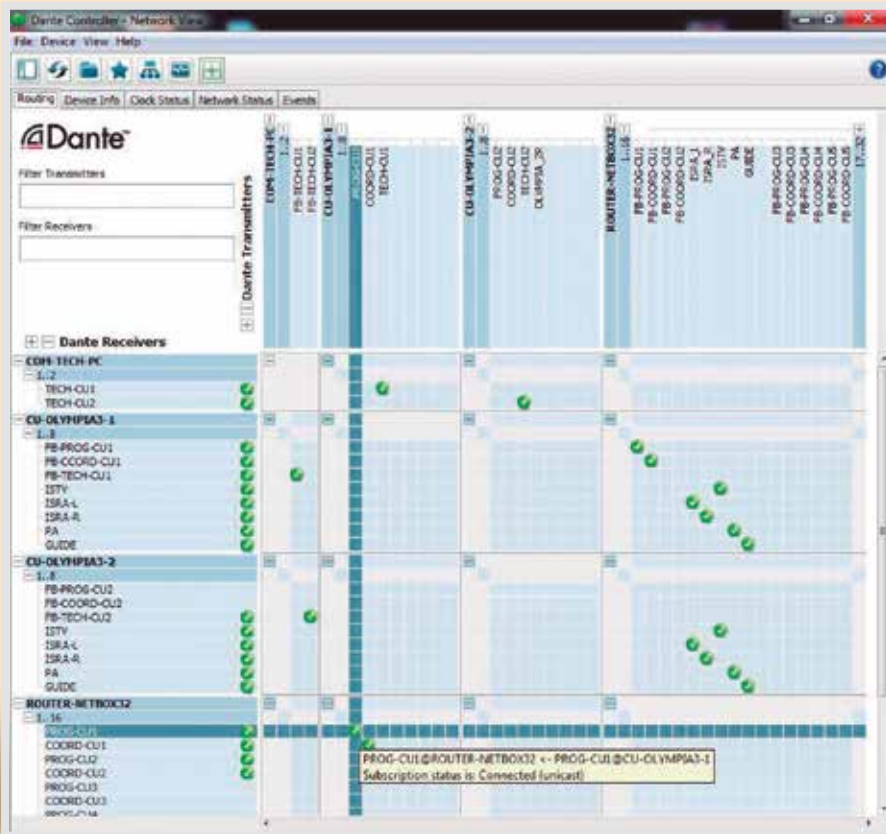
Dante Controller - Network View

File Device View Help

Routing Device Info Clock Status Network Status Events

Dante

Filter Transmitters

Filter Receivers

Dante Transmitters

COM-TECH-PC
1..2
FB-TECH-CU1
FB-TECH-CU2
CU-OLYMPIA3-1
1..8
PROG-CU1
COORD-CU1
TECH-CU1
CU-OLYMPIA3-2
1..8
PROG-CU2
COORD-CU2
TECH-CU2
OLYMPIA_3R
ROUTER-NETBOX32
1..16
FB-PROG-CU1
FB-COORD-CU1
FB-PROG-CU2
FB-COORD-CU2
ISRA_L
ISRA_R
ISTV
PA
GUIDE
FB-PROG-CU3
FB-COORD-CU3
FB-PROG-CU4
FB-COORD-CU4
FB-PROG-CU5
FB-COORD-CU5
17..32

Dante Receivers

COM-TECH-PC
1..2
TECH-CU1
TECH-CU2
CU-OLYMPIA3-1
1..8
FB-PROG-CU1
FB-COORD-CU1
FB-TECH-CU1
ISTV
ISRA-L
ISRA-R
PA
GUIDE
CU-OLYMPIA3-2
1..8
FB-PROG-CU2
FB-COORD-CU2
FB-TECH-CU2
ISTV
ISRA-L
ISRA-R
PA
GUIDE
ROUTER-NETBOX32
1..16
PROG-CU1
COORD-CU1
PROG-CU2
COORD-CU2
PROG-CU3
COORD-CU3
PROG-CU4

PROG-CU1@ROUTER-NETBOX32 <- PROG-CU1@CU-OLYMPIA3-1
Subscription status is: Connected (unicast)